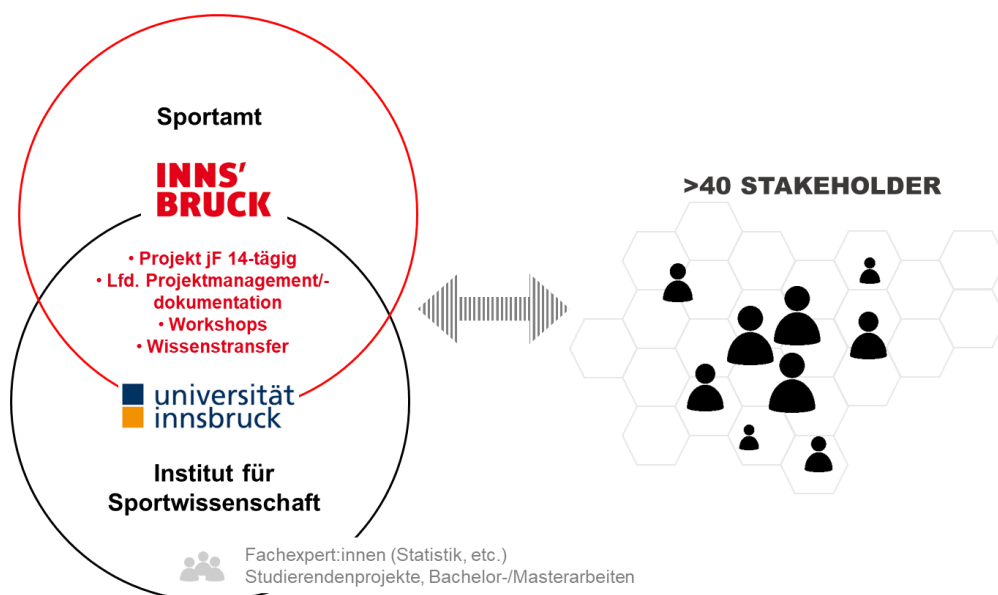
Sportamt

INNS' BRUCK

• Projekt jF 14-tägig
• Lfd. Projektmanagement/-dokumentation
• Workshops
• Wissenstransfer

universität innsbruck

Institut für Sportwissenschaft

>40 STAKEHOLDER

Fachexpert:innen (Statistik, etc.)
Studierendenprojekte, Bachelor-/Masterarbeiten